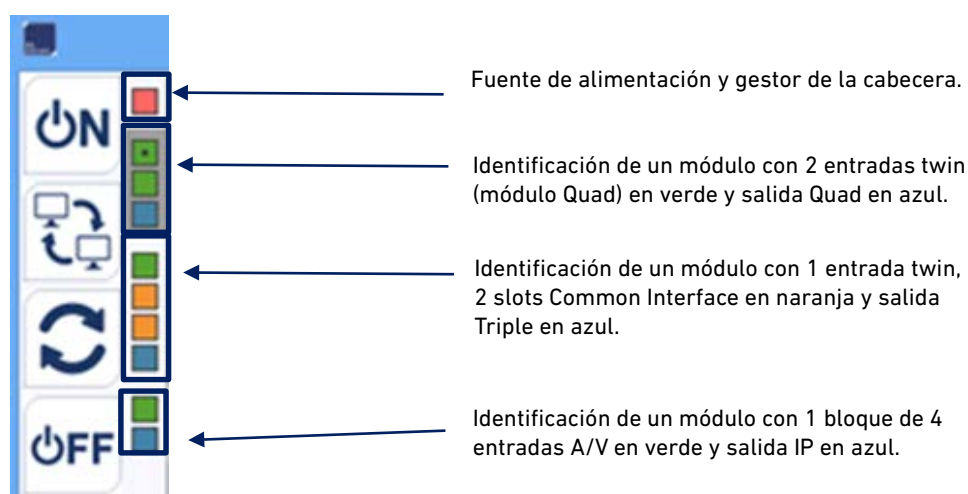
ON

OFF

Fuente de alimentación y gestor de la cabecera.

Identificación de un módulo con 2 entradas twin (módulo Quad) en verde y salida Quad en azul.

Identificación de un módulo con 1 entrada twin, 2 slots Common Interface en naranja y salida Triple en azul.

Identificación de un módulo con 1 bloque de 4 entradas A/V en verde y salida IP en azul.